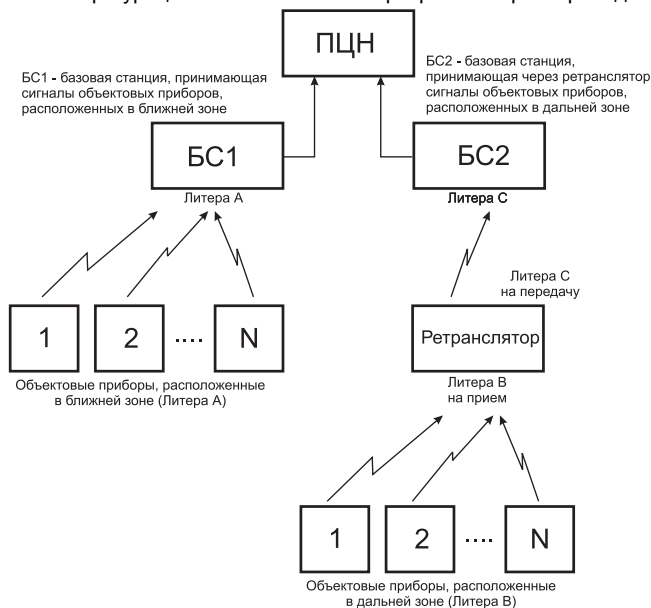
ПЦН

БС1 - базовая станция, принимающая сигналы объектовых приборов, расположенных в ближней зоне

БС2 - базовая станция, принимающая через ретранслятор сигналы объектовых приборов, расположенных в дальней зоне

БС1

Литера А

БС2

Литера С

Литера С на передачу

1

2

....

N

Ретранслятор

Объектовые приборы, расположенные в ближней зоне (Литера А)

Литера В на прием

1

2

....

N

Объектовые приборы, расположенные в дальней зоне (Литера В)